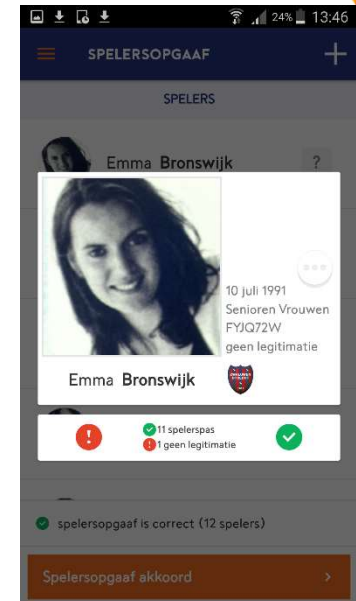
24% 13:46

SPELERSOPGAAF

SPELERS

Emma Bronswijk

?

10 juli 1991
Senioren Vrouwen
FYJQ72W
geen legitimatie

Emma Bronswijk

11 spelerspas
1 geen legitimatie

spelersopgaaf is correct (12 spelers)

Spelersopgaaf akkoord